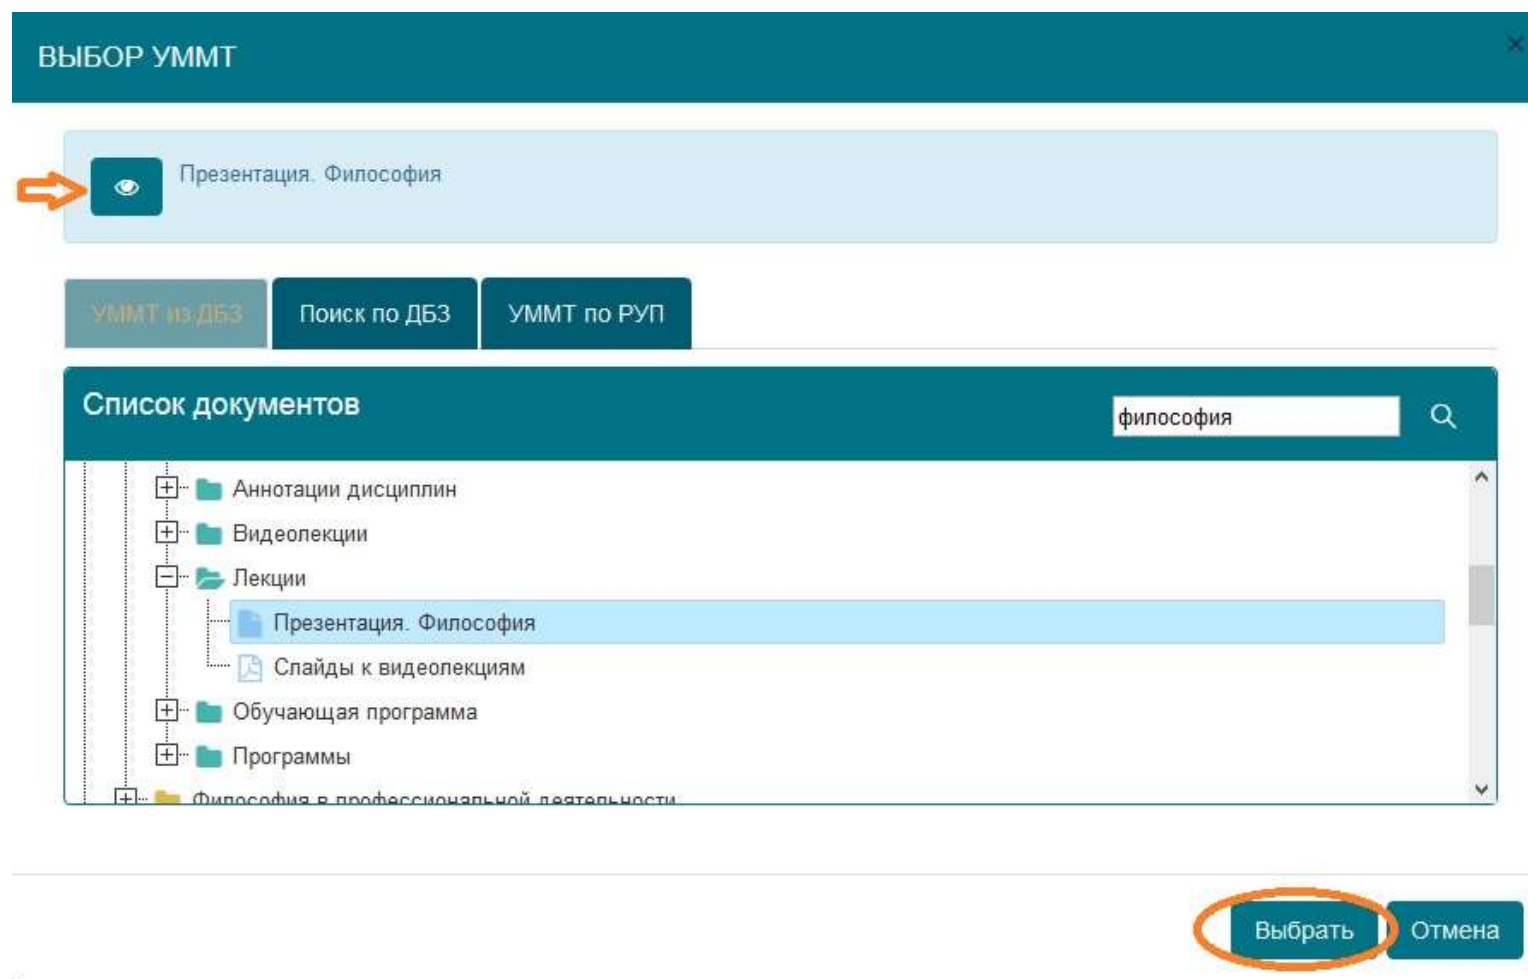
ВЫБОР УММТ

×

Презентация. Философия

УММТ из ДБЗ

Поиск по ДБЗ

УММТ по РУП

Список документов

философия

Аннотации дисциплин

Видеолекции

Лекции

Презентация. Философия

Слайды к видеолекциям

Обучающая программа

Программы

Философия в профессиональной деятельности

Выбрать

Отмена